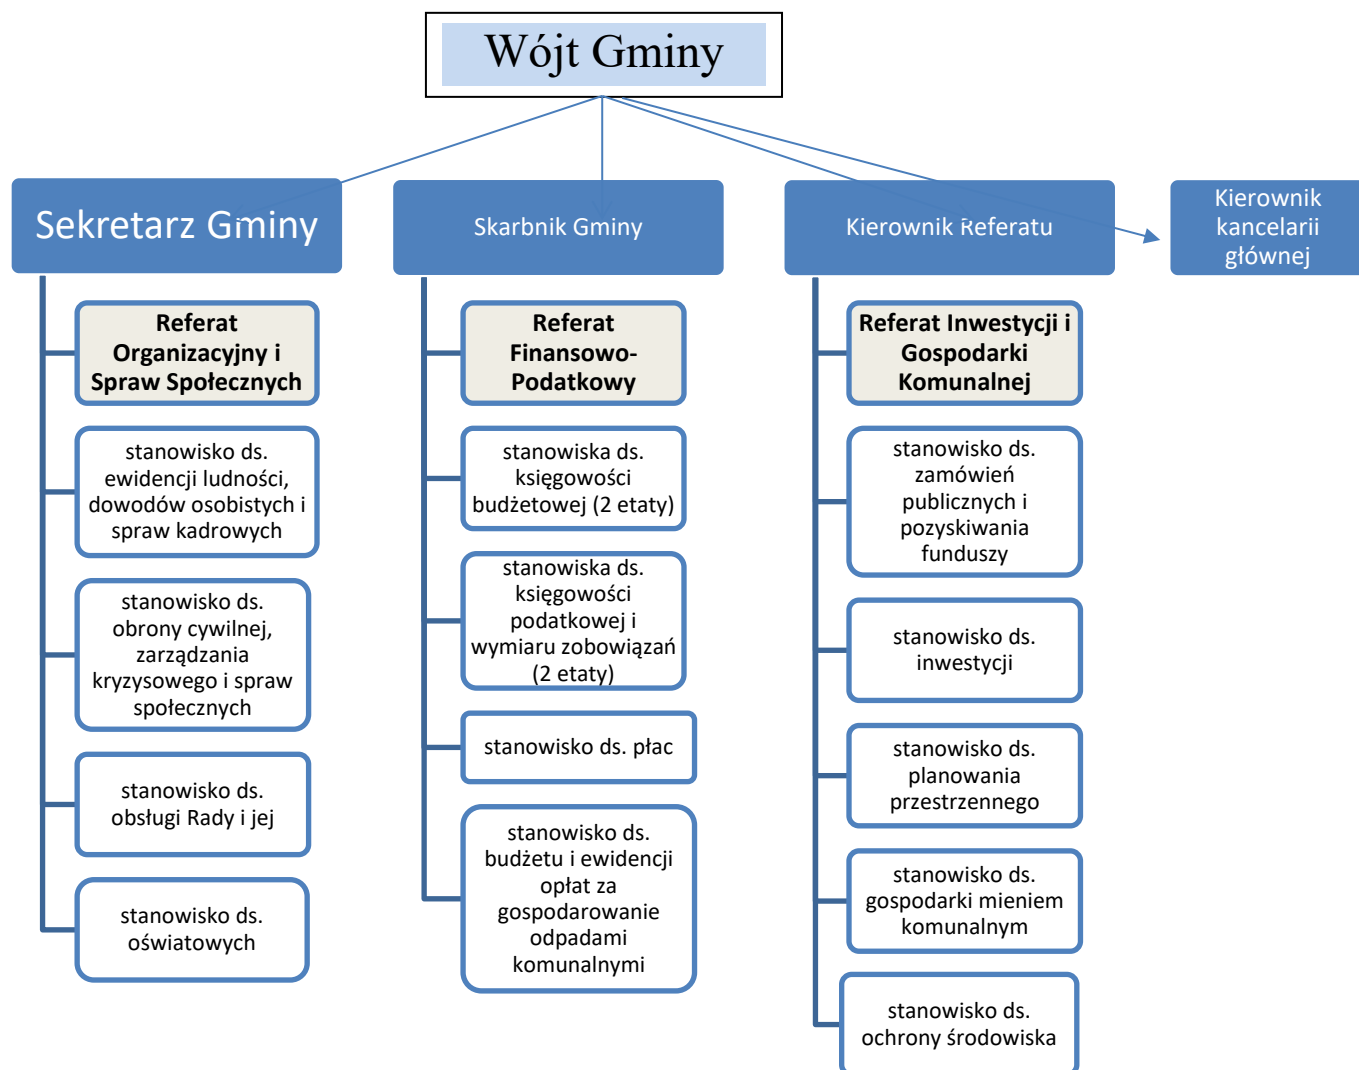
Wójt Gminy

Sekretarz Gminy

Referat Organizacyjny i Spraw Społecznych

stanowisko ds. ewidencji ludności, dowodów osobistych i spraw kadrowych

stanowisko ds. obrony cywilnej, zarządzania kryzysowego i spraw społecznych

stanowisko ds. obsługi Rady i jej

stanowisko ds. oświatowych

Skarbnik Gminy

Referat Finansowo-Podatkowy

stanowiska ds. księgowości budżetowej (2 etaty)

stanowiska ds. księgowości podatkowej i wymiaru zobowiązań (2 etaty)

stanowisko ds. płac

stanowisko ds. budżetu i ewidencji opłat za gospodarowanie odpadami komunalnymi

Kierownik Referatu

Referat Inwestycji i Gospodarki Komunalnej

stanowisko ds. zamówień publicznych i pozyskiwania funduszy

stanowisko ds. inwestycji

stanowisko ds. planowania przestrzennego

stanowisko ds. gospodarki mieniem komunalnym

stanowisko ds. ochrony środowiska

Kierownik kancelarii głównej